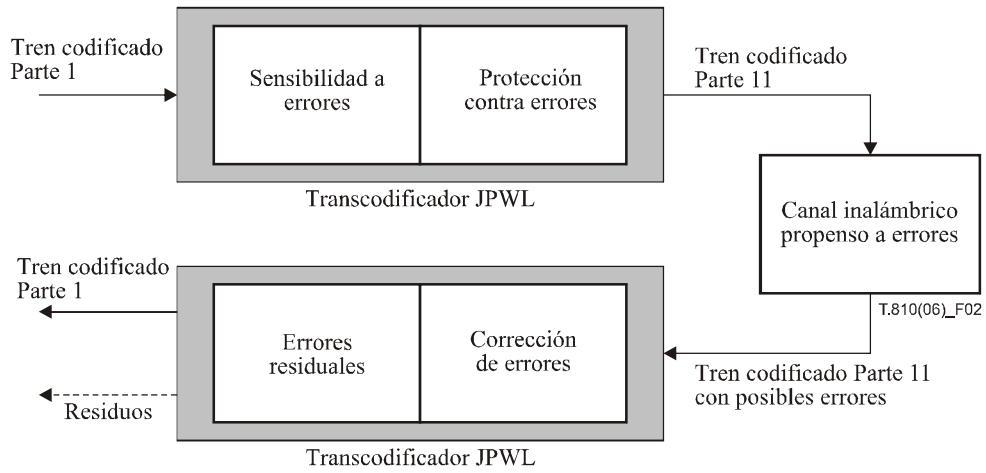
Tren codificado Parte 1

Sensibilidad a errores

Protección contra errores

Tren codificado Parte 11

Transcodificador JPWL

Canal inalámbrico propenso a errores

T.810(06)_F02

Tren codificado Parte 1

Errores residuales

Corrección de errores

Residuos

Tren codificado Parte 11 con posibles errores

Transcodificador JPWL